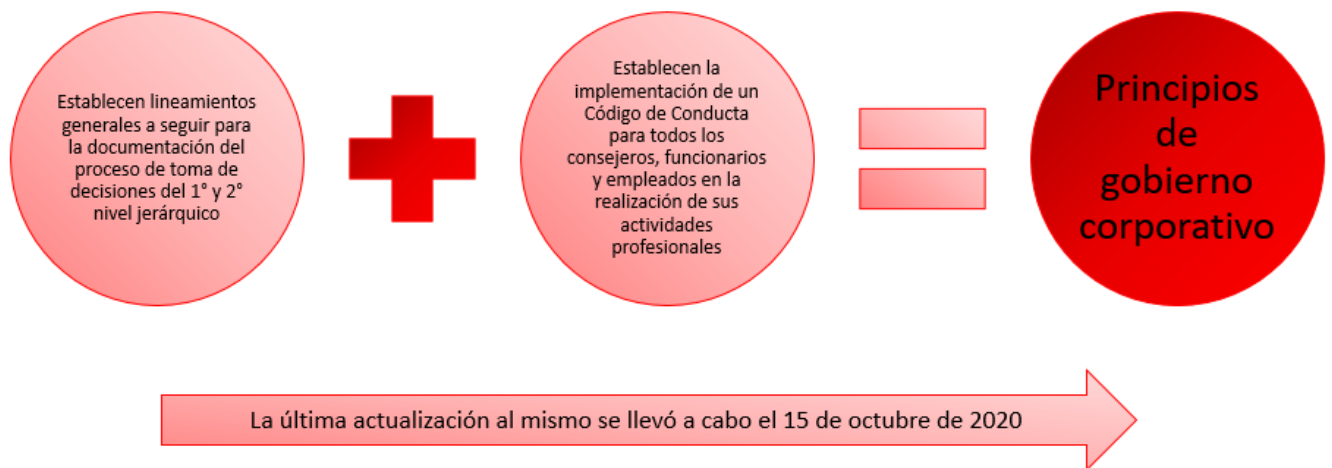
Establecen lineamientos generales a seguir para la documentación del proceso de toma de decisiones del 1° y 2° nivel jerárquico

Establecen la implementación de un Código de Conducta para todos los consejeros, funcionarios y empleados en la realización de sus actividades profesionales

Principios de gobierno corporativo

La última actualización al mismo se llevó a cabo el 15 de octubre de 2020